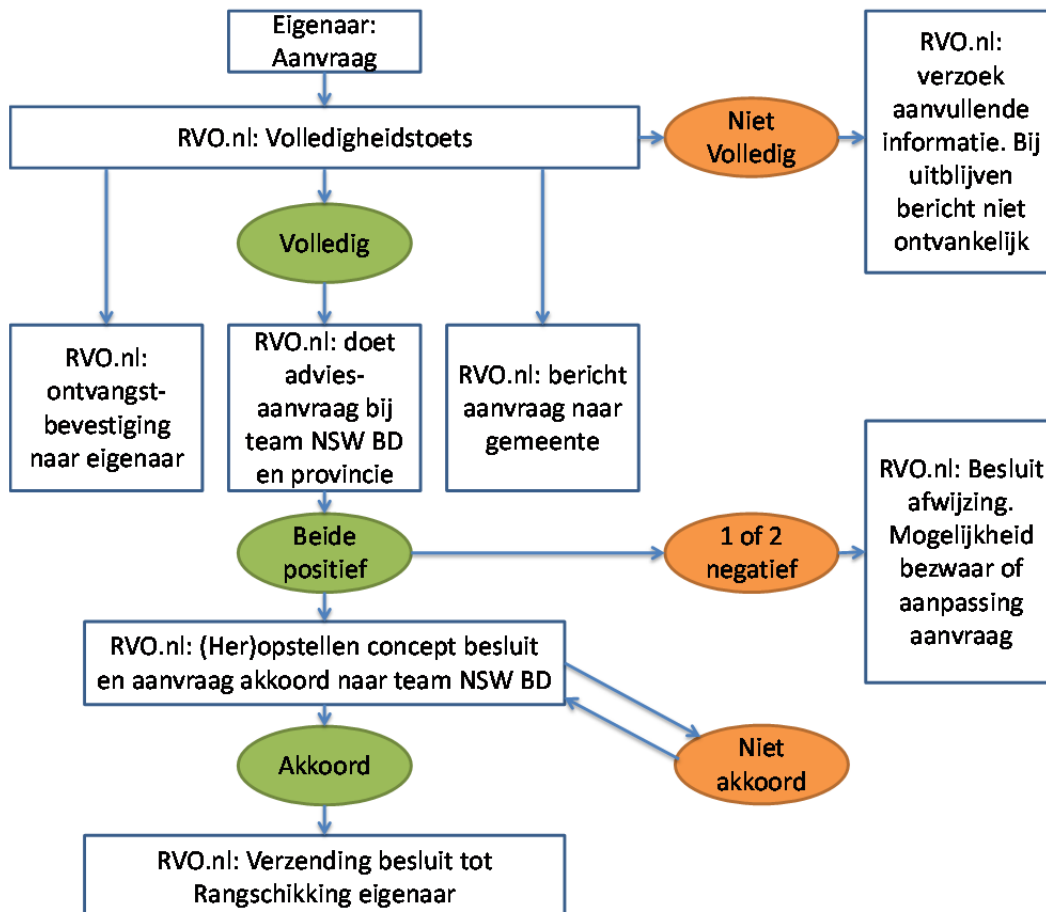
Eigenaar: Aanvraag

RVO.nl: Volledigheidstoets

Niet Volledig

RVO.nl: verzoek aanvullende informatie. Bij uitblijven bericht niet ontvankelijk

Volledig

RVO.nl: ontvangstbevestiging naar eigenaar

RVO.nl: doet adviesaanvraag bij team NSW BD en provincie

RVO.nl: bericht aanvraag naar gemeente

Beide positief

1 of 2 negatief

RVO.nl: Besluit afwijzing. Mogelijkheid bezwaar of aanpassing aanvraag

RVO.nl: (Her)opstellen concept besluit en aanvraag akkoord naar team NSW BD

Niet akkoord

Akkoord

RVO.nl: Verzending besluit tot Rangschikking eigenaar